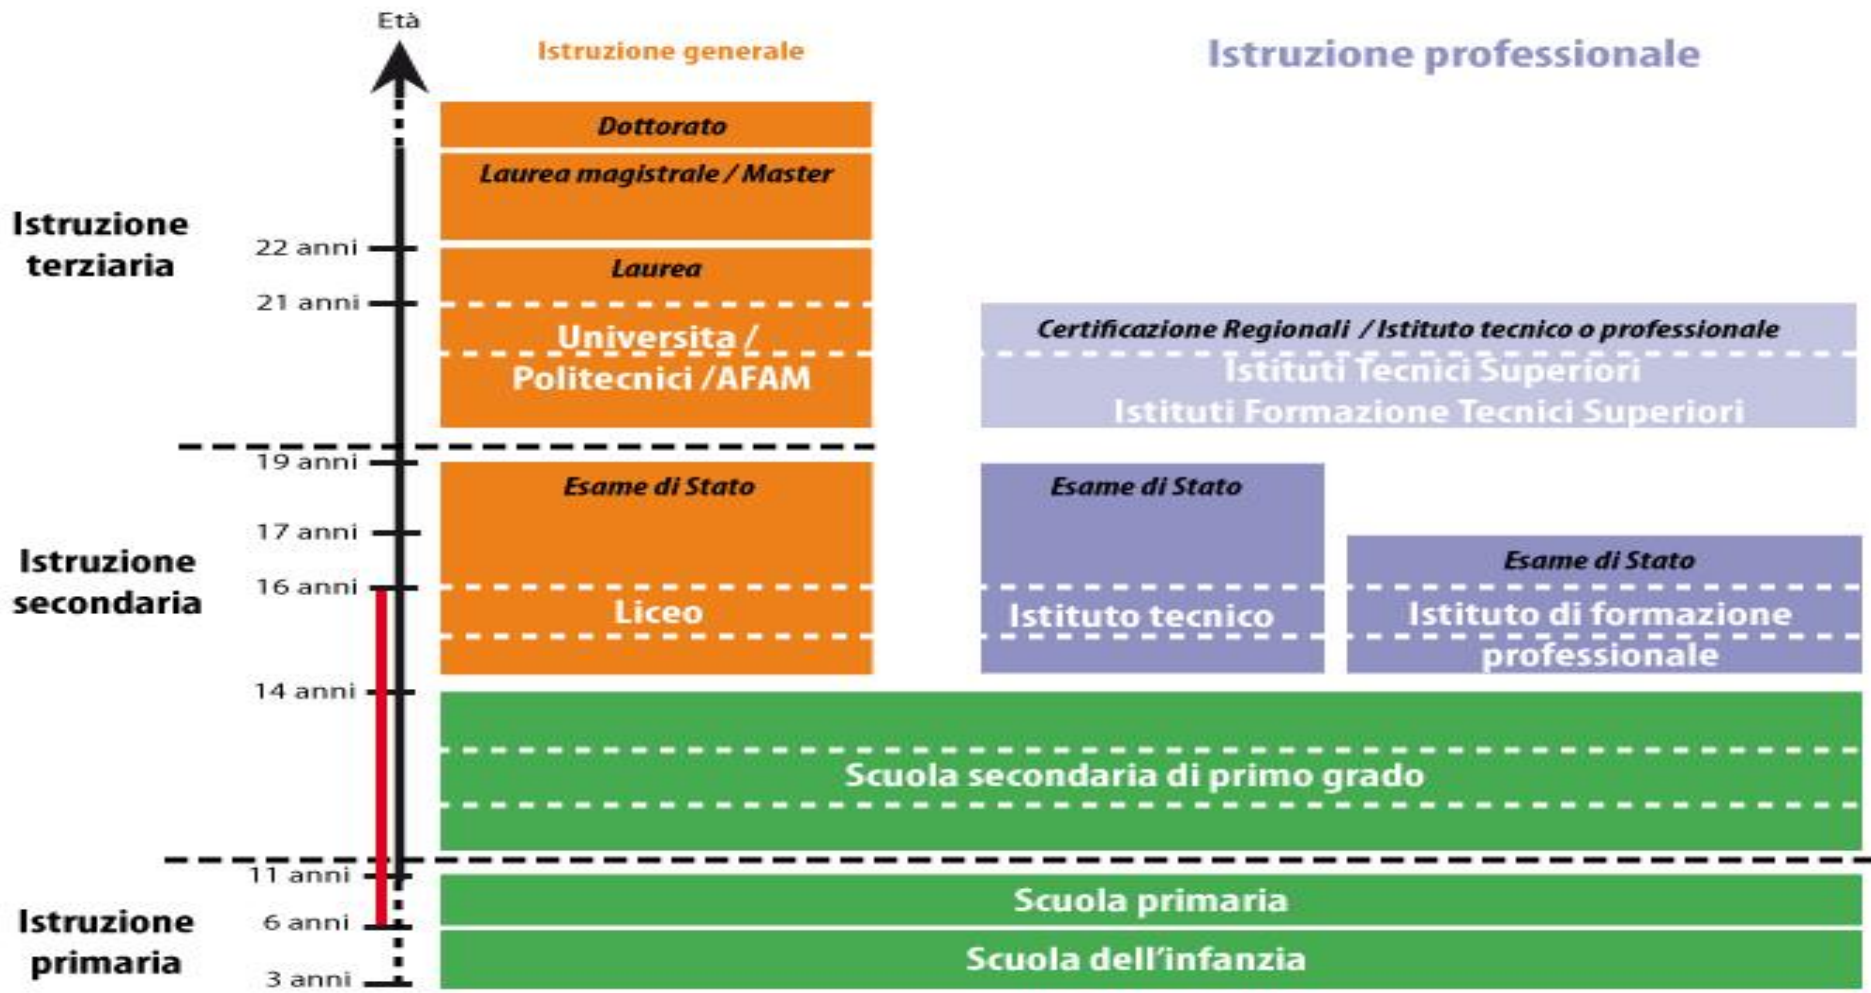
Età

Istruzione generale

Istruzione professionale

Istruzione terziaria

Istruzione secondaria

Istruzione primaria

22 anni
21 anni
19 anni
17 anni
16 anni
14 anni
11 anni
6 anni
3 anni

Dottorato

Laurea magistrale / Master

Laurea

Universita / Politecnici /AFAM

Certificazione Regionali / Istituto tecnico o professionale

Istituti Tecnici Superiori
Istituti Formazione Tecnici Superiori

Esame di Stato

Liceo

Esame di Stato

Istituto tecnico

Esame di Stato

Istituto di formazione professionale

Scuola secondaria di primo grado

Scuola primaria

Scuola dell'infanzia